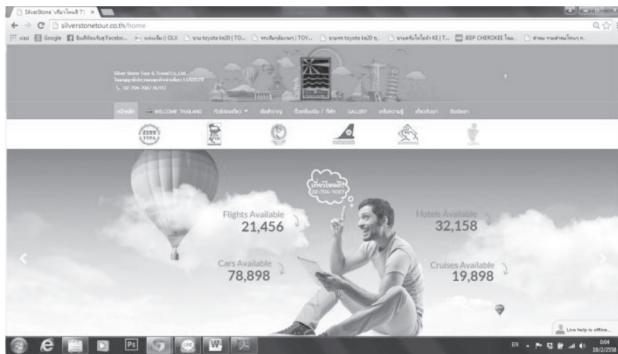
SilverStone เที่ยวไหนดี? ×

← → C silverstonetour.co.th/home

visit Google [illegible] | OLX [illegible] toyota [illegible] | TO... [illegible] / TOY... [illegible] toyota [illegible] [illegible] KE | T... JEEP CHEROKEE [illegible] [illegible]

Silver Stone Tour & Travel Co.,Ltd.

หน้าแรก WELCOME THAILAND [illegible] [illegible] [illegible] GALLERY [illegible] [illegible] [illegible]

เที่ยวไหนดี?

Flights Available
21,456

Hotels Available
32,158

Cars Available
78,898

Cruises Available
19,898

Live help is offline.

EN 0:04 18/2/2558